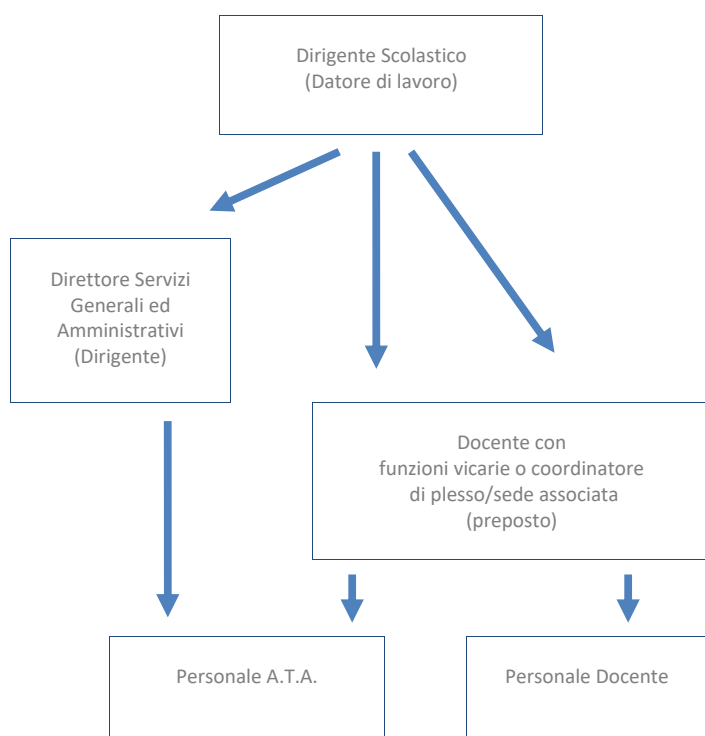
Dirigente Scolastico
(Datore di lavoro)

Direttore Servizi Generali ed Amministrativi
(Dirigente)

Docente con funzioni vicarie o coordinatore di plesso/sede associata
(preposto)

Personale A.T.A.

Personale Docente